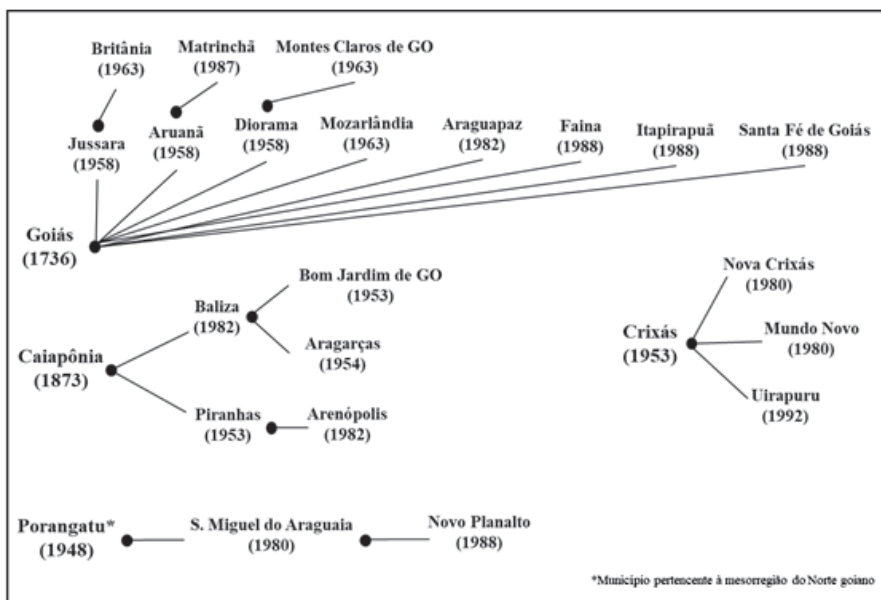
Britânia (1963)

Matrinchã (1987)

Montes Claros de GO (1963)

Jussara (1958)

Aruanã (1958)

Diorama (1958)

Mozarlândia (1963)

Araguapaz (1982)

Faina (1988)

Itapirapuã (1988)

Santa Fé de Goiás (1988)

Goiás (1736)

Bom Jardim de GO (1953)

Baliza (1982)

Aragarças (1954)

Caiapônia (1873)

Piranhas (1953)

Arenópolis (1982)

Nova Crixás (1980)

Crixás (1953)

Mundo Novo (1980)

Uirapuru (1992)

Porangatu* (1948)

S. Miguel do Araguaia (1980)

Novo Planalto (1988)

*Município pertencente à mesorregião do Norte goiano